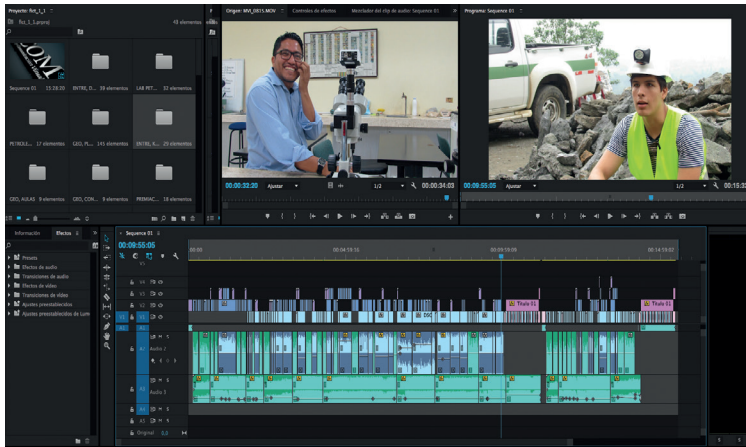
Proyecto: fiot_1_1
fiot_1_1_A.prproj
43 elementos
Sequence 01 15:28:00
ENTRE_R... 39 elementos
LAB PET... 32 elementos
PETROLE... 17 elementos
GEO, PL... 145 elementos
ENTRE_R... 25 elementos
GEO, AULAS 9 elementos
GEO, CON... 9 elementos
PREMIAC... 38 elementos

Origen: MVI_0815.MOV
Controles de efectos
Mezclador del clip de audio: Sequence 01
00:00:32:20
Ajustar
1/2
00:00:34:03

Programa: Sequence 01
00:09:55:05
Ajustar
1/2
00:15:3

Información
Efectos
Presets
Efectos de audio
Transiciones de audio
Efectos de vídeo
Transiciones de vídeo
Ajustes preestablecidos
Ajustes preestablecidos de Lum

Sequence 01
00:09:55:05
00:00
00:04:59:16
00:09:59:09
00:14:59:02
V6
V5
V4
V3
V2
V1
A1
A2
A3
Audio 1
Audio 2
Título 01
Título 01
Original 0.0